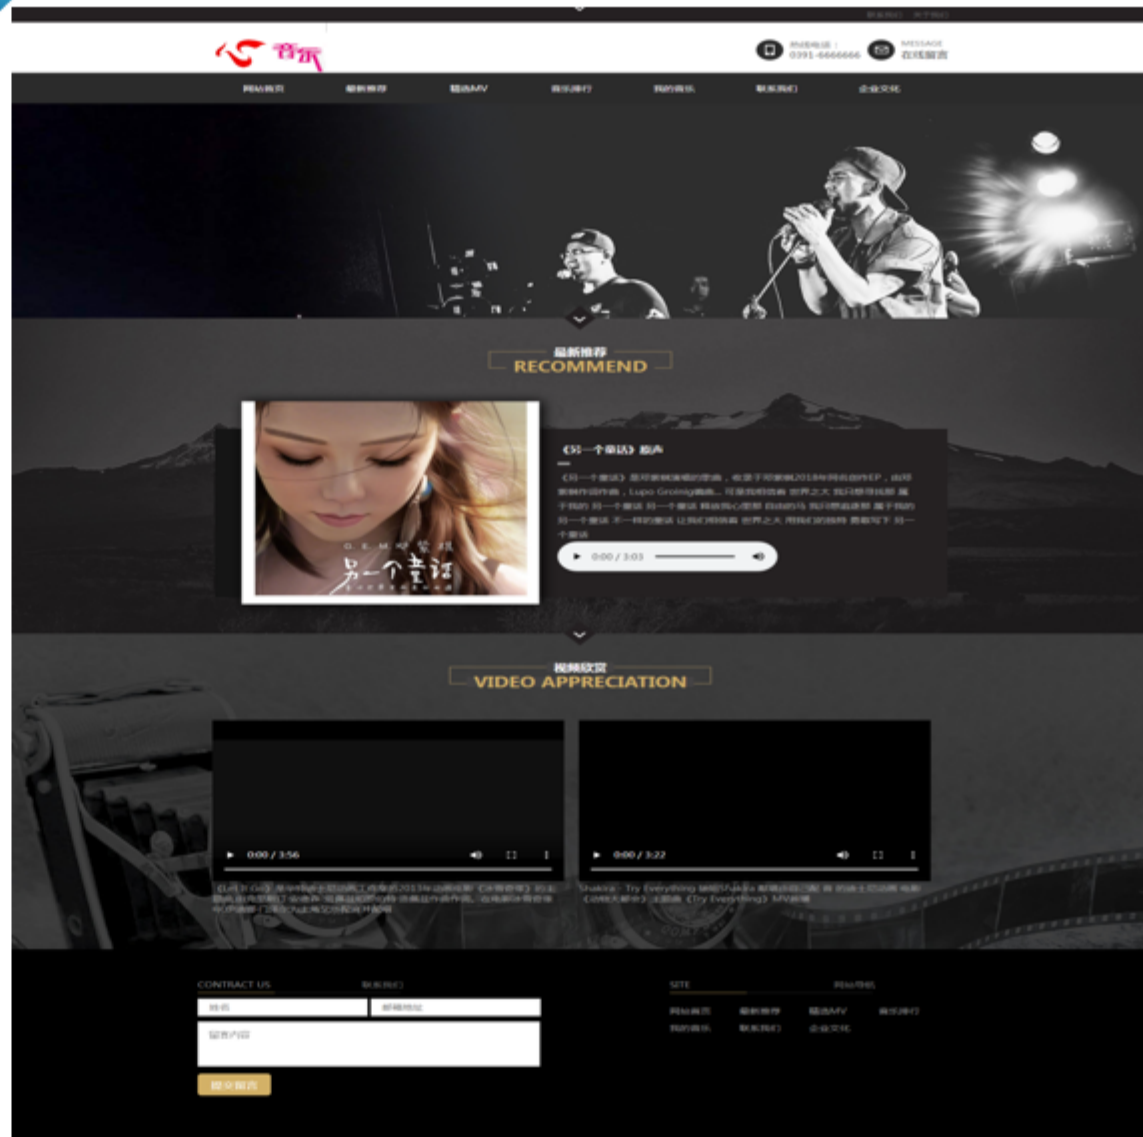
联系我们 | 关于我们

音乐

热线电话：0391-6666666

MESSAGE 在线留言

网站首页 最新推荐 精选MV 音乐排行 我的音乐 联系我们 企业文化

最新推荐
RECOMMEND

G.E.M. 邓紫棋
另一个童话

《另一个童话》原声

《另一个童话》是邓紫棋演唱的歌曲，收录于邓紫棋2018年同名创作EP，由邓紫棋作曲作曲，Lupo Groinig编曲。可是我相信着 世界之大 我只想寻找那 属于我的 另一个童话 另一个童话 释放我心里那 自由的马 我只想追逐那 属于我的 另一个童话 不一样的童话 让我们相信着 世界之大 用我们的脚步 勇敢写下 另一个童话

0:00 / 3:03

视频欣赏
VIDEO APPRECIATION

0:00 / 3:56

0:00 / 3:22

《Let It Go》是华特迪士尼动画工作室的2013年动画电影《冰雪奇缘》的主题曲 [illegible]

Shakira - Try Everything 演唱Shakira 歌曲出自... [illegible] 《疯狂动物城》主题曲《Try Everything》MV新曝

CONTRACT US 联系我们

姓名 邮箱地址

留言内容

提交留言

SITE 网站导航

网站首页 最新推荐 精选MV 音乐排行
我的音乐 联系我们 企业文化